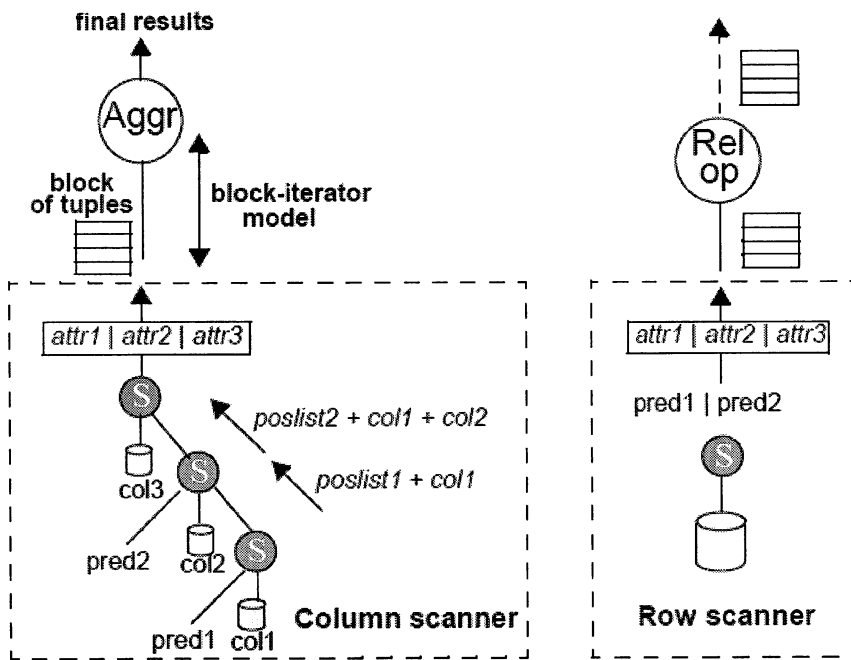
final results

Aggr

block of tuples

block-iterator model

attr1 | attr2 | attr3

S

col3

S

poslist2 + col1 + col2

poslist1 + col1

pred2

col2

S

pred1

col1

Column scanner

Rel op

attr1 | attr2 | attr3

pred1 | pred2

S

Row scanner